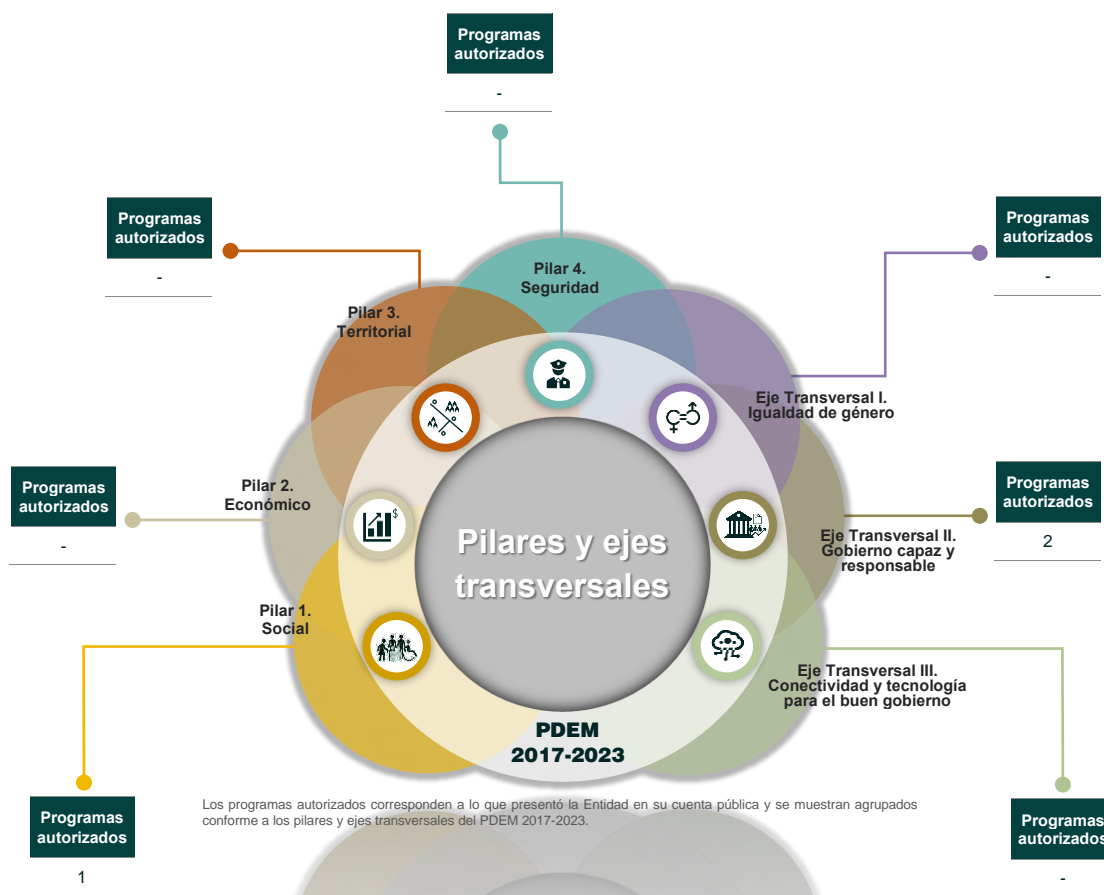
Programas autorizados

-

Programas autorizados

-

Pilar 4. Seguridad

Programas autorizados

-

Pilar 3. Territorial

Eje Transversal I. Igualdad de género

Programas autorizados

-

Pilar 2. Económico

Programas autorizados

2

Pilares y ejes transversales

Eje Transversal II. Gobierno capaz y responsable

Pilar 1. Social

Eje Transversal III. Conectividad y tecnología para el buen gobierno

PDEM 2017-2023

Los programas autorizados corresponden a lo que presentó la Entidad en su cuenta pública y se muestran agrupados conforme a los pilares y ejes transversales del PDEM 2017-2023.

Programas autorizados

1

Programas autorizados

-